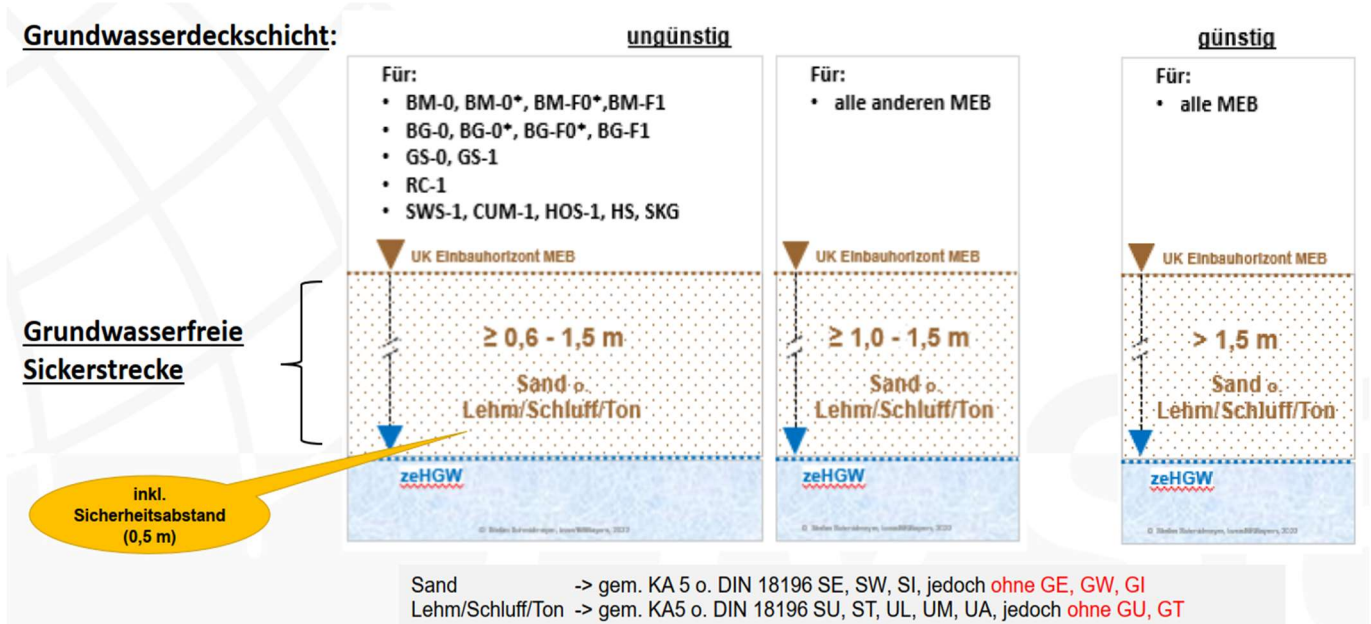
Grundwasserdeckschicht:

ungünstig

Für:
- BM-0, BM-0*, BM-F0*,BM-F1
- BG-0, BG-0*, BG-F0*, BG-F1
- GS-0, GS-1
- RC-1
- SWS-1, CUM-1, HOS-1, HS, SKG

UK Einbauhorizont MEB

≥ 0,6 - 1,5 m

Sand o. Lehm/Schluff/Ton

zeHGW

© Stefan Schmidmeyer, LfU Bayern, 2023

Für:
- alle anderen MEB

UK Einbauhorizont MEB

≥ 1,0 - 1,5 m

Sand o. Lehm/Schluff/Ton

zeHGW

© Stefan Schmidmeyer, LfU Bayern, 2023

günstig

Für:
- alle MEB

UK Einbauhorizont MEB

> 1,5 m

Sand o. Lehm/Schluff/Ton

zeHGW

© Stefan Schmidmeyer, LfU Bayern, 2023

Grundwasserfreie Sickerstrecke

inkl. Sicherheitsabstand (0,5 m)

Sand -> gem. KA 5 o. DIN 18196 SE, SW, SI, jedoch ohne GE, GW, GI
Lehm/Schluff/Ton -> gem. KA5 o. DIN 18196 SU, ST, UL, UM, UA, jedoch ohne GU, GT